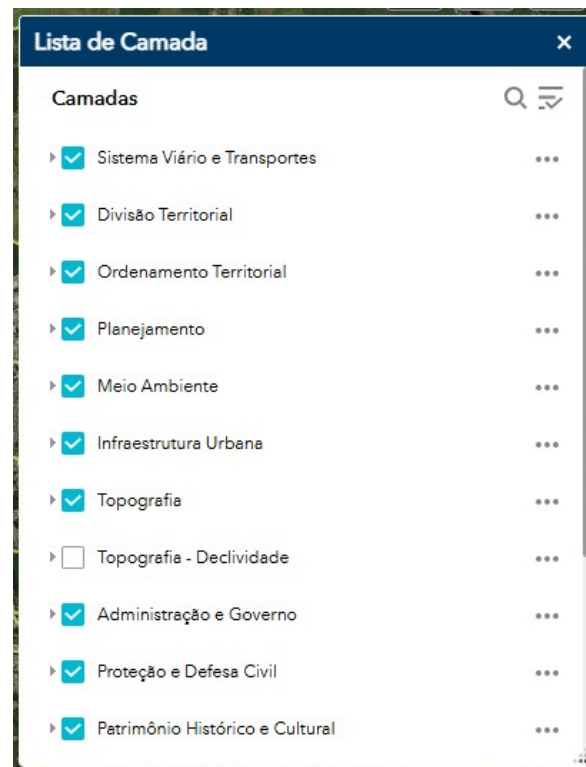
Lista de Camada ×

Camadas

Sistema Viário e Transportes

Divisão Territorial

Ordenamento Territorial

Planejamento

Meio Ambiente

Infraestrutura Urbana

Topografia

Topografia - Declividade

Administração e Governo

Proteção e Defesa Civil

Patrimônio Histórico e Cultural